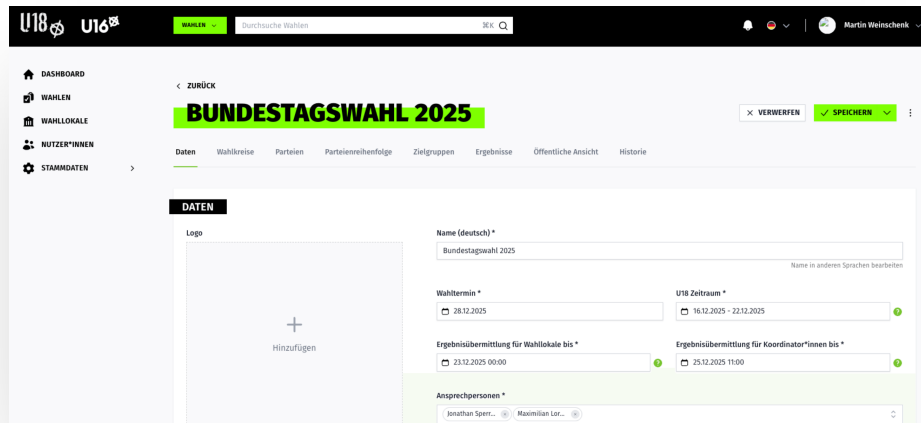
U18 U16

WAHLEN

Durchsuche Wahlen

⌘K

Martin Weinschenk

DASHBOARD

WAHLEN

WAHLLOKALE

NUTZER*INNEN

STAMMDATEN

< ZURÜCK

BUNDESTAGSWAHL 2025

× VERWERFEN

✓ SPEICHERN

Daten Wahlkreise Parteien Parteienreihenfolge Zielgruppen Ergebnisse Öffentliche Ansicht Historie

DATEN

Logo

+

Hinzufügen

Name (deutsch) *

Bundestagswahl 2025

Name in anderen Sprachen bearbeiten

Wahltermin *

28.12.2025

U18 Zeitraum *

16.12.2025 - 22.12.2025

Ergebnisübermittlung für Wahllokale bis *

23.12.2025 00:00

Ergebnisübermittlung für Koordinator*innen bis *

25.12.2025 11:00

Ansprechpersonen *

Jonathan Sperr...

Maximilian Lor...